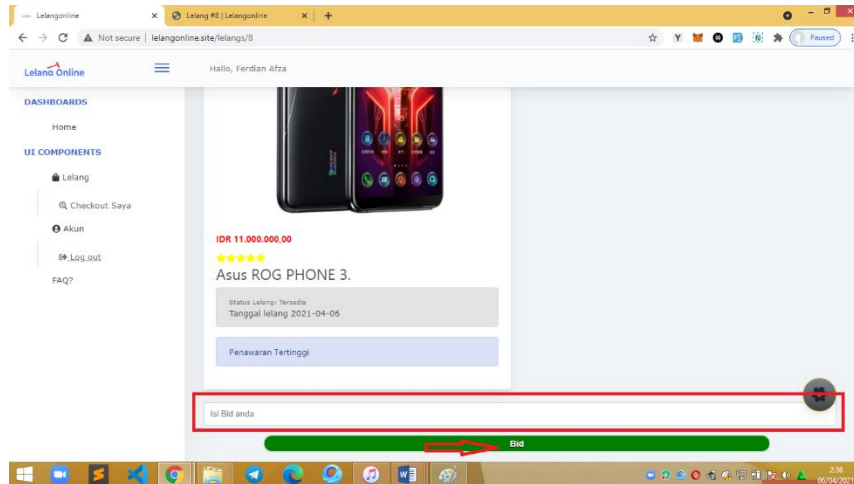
Lelangonline
Lelang #8 | Lelangonline
Not secure | lelangonline.site/lelangs/8
Paused

Lelang Online
Hallo, Ferdian Afza

DASHBOARDS
Home
UI COMPONENTS
Lelang
Checkout Saya
Akun
Log out
FAQ?

IDR 11.000.000,00
Asus ROG PHONE 3.
Status Lelang: Tersedia
Tanggal lelang 2021-04-06
Penawaran Tertinggi

Isi Bid anda
Bid

2:36
06/04/2021